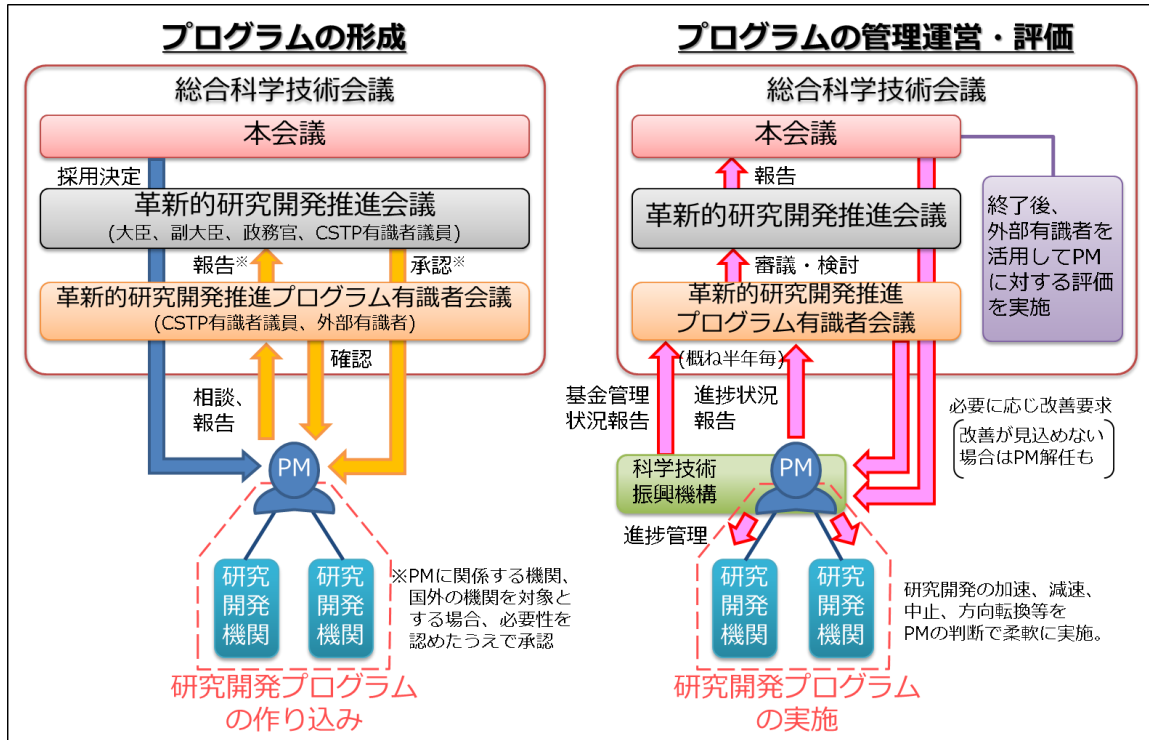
プログラムの形成

総合科学技術会議

本会議

採用決定

革新的研究開発推進会議
(大臣、副大臣、政務官、CSTP有識者議員)

報告※

承認※

革新的研究開発推進プログラム有識者会議
(CSTP有識者議員、外部有識者)

確認

相談、報告

PM

研究開発機関

研究開発機関

※PMに関係する機関、国外の機関を対象とする場合、必要性を認めたうえで承認

研究開発プログラムの作り込み

プログラムの管理運営・評価

総合科学技術会議

本会議

報告

革新的研究開発推進会議

審議・検討

革新的研究開発推進プログラム有識者会議

終了後、外部有識者を活用してPMに対する評価を実施

(概ね半年毎)

基金管理状況報告

進捗状況報告

必要に応じ改善要求

改善が見込めない場合はPM解任も

科学技術振興機構

PM

進捗管理

研究開発機関

研究開発機関

研究開発の加速、減速、中止、方向転換等をPMの判断で柔軟に実施。

研究開発プログラムの実施